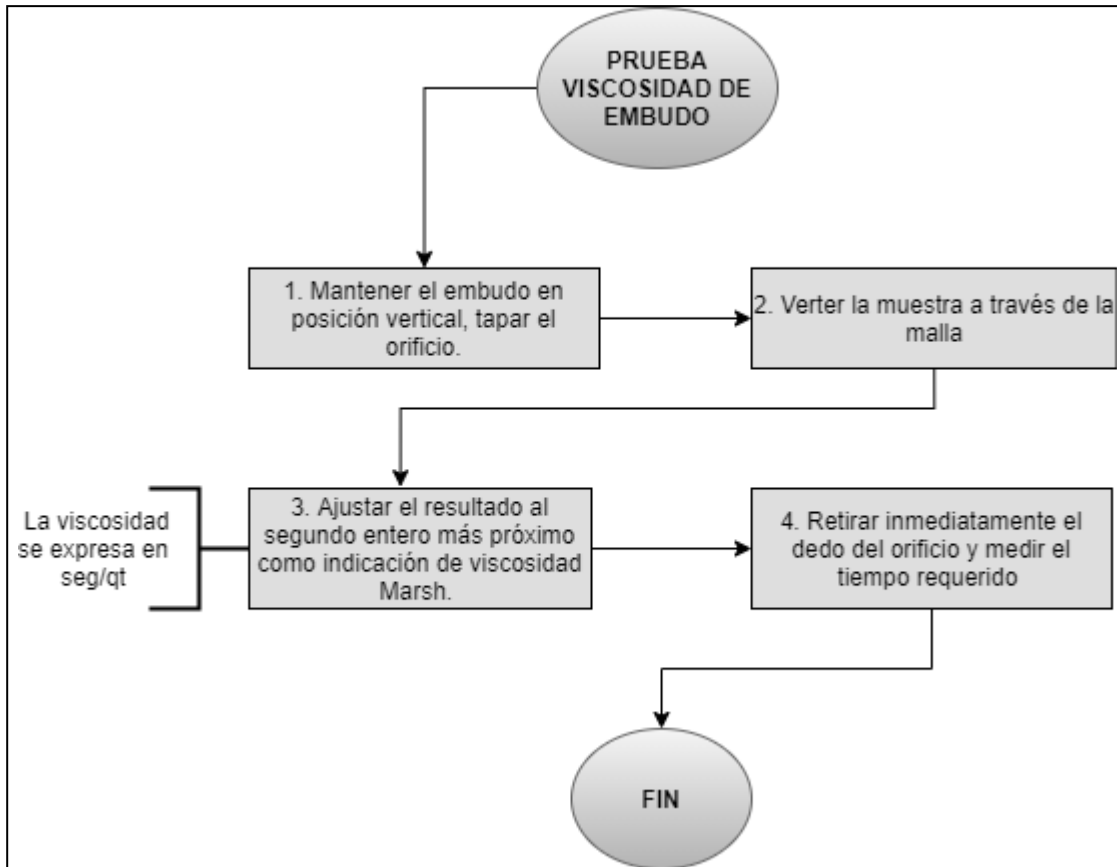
PRUEBA VISCOSIDAD DE EMBUDO

1. Mantener el embudo en posición vertical, tapar el orificio.

2. Verter la muestra a través de la malla

La viscosidad se expresa en seg/qt

3. Ajustar el resultado al segundo entero más próximo como indicación de viscosidad Marsh.

4. Retirar inmediatamente el dedo del orificio y medir el tiempo requerido

FIN